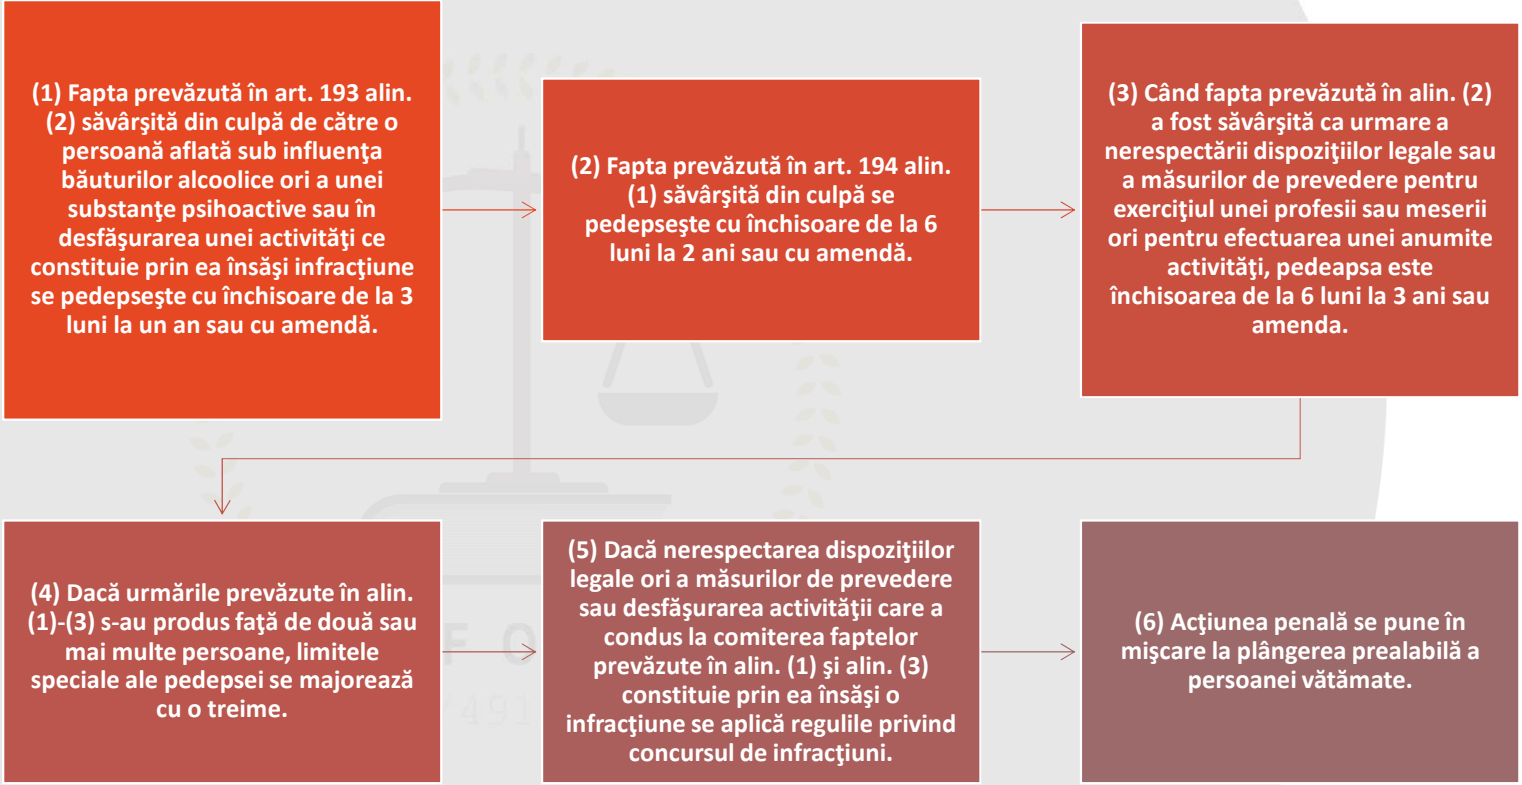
(1) Fapta prevăzută în art. 193 alin. (2) săvârşită din culpă de către o persoană aflată sub influenţa băuturilor alcoolice ori a unei substanţe psihoactive sau în desfăşurarea unei activităţi ce constituie prin ea însăşi infracţiune se pedepseşte cu închisoare de la 3 luni la un an sau cu amendă.

(2) Fapta prevăzută în art. 194 alin. (1) săvârşită din culpă se pedepseşte cu închisoare de la 6 luni la 2 ani sau cu amendă.

(3) Când fapta prevăzută în alin. (2) a fost săvârşită ca urmare a nerespectării dispoziţiilor legale sau a măsurilor de prevedere pentru exerciţiul unei profesii sau meserii ori pentru efectuarea unei anumite activităţi, pedeapsa este închisoarea de la 6 luni la 3 ani sau amenda.

(4) Dacă urmările prevăzute în alin. (1)-(3) s-au produs faţă de două sau mai multe persoane, limitele speciale ale pedepsei se majorează cu o treime.

(5) Dacă nerespectarea dispoziţiilor legale ori a măsurilor de prevedere sau desfăşurarea activităţii care a condus la comiterea faptelor prevăzute în alin. (1) şi alin. (3) constituie prin ea însăşi o infracţiune se aplică regulile privind concursul de infracţiuni.

(6) Acţiunea penală se pune în mişcare la plângerea prealabilă a persoanei vătămate.